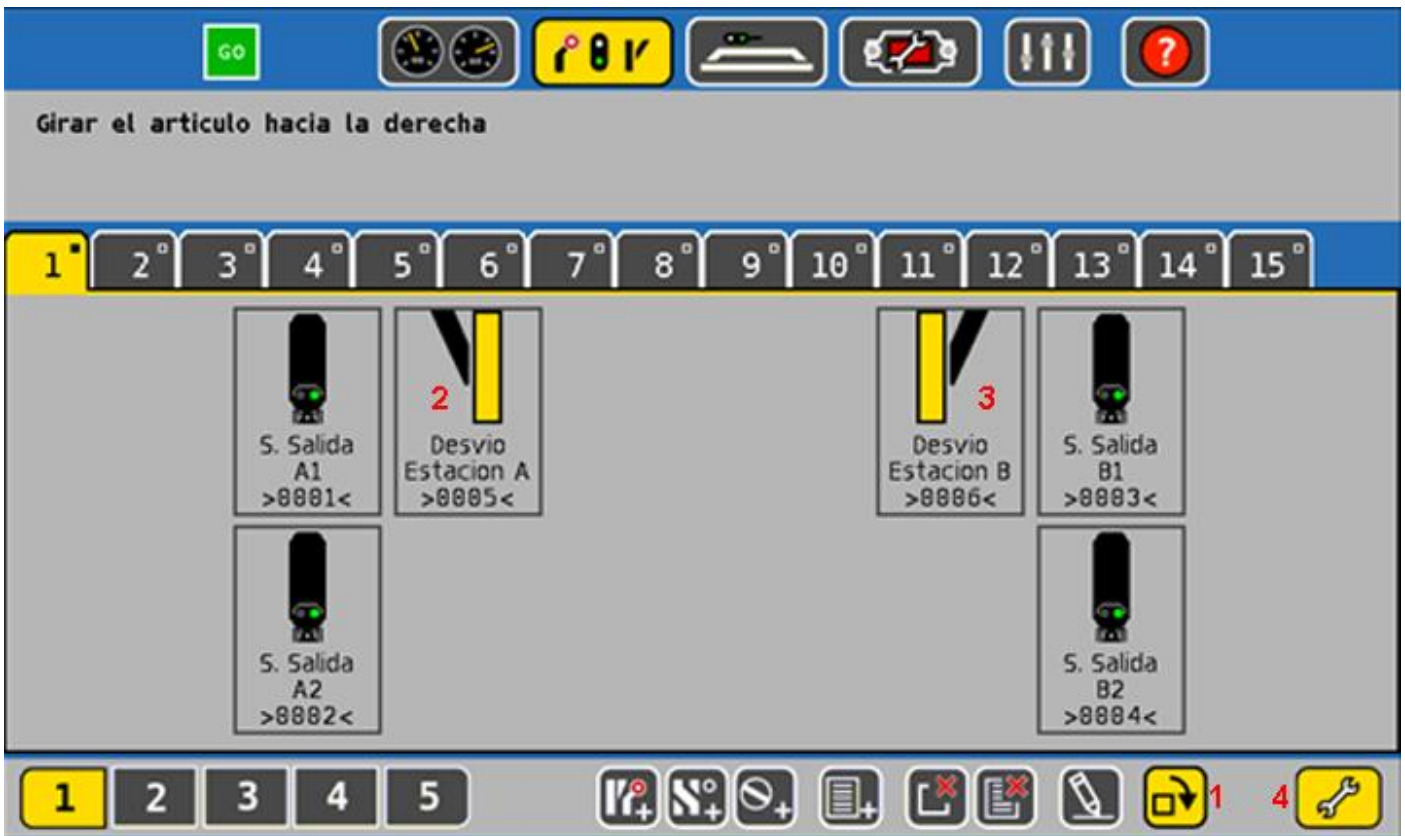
GO

Girar el articulo hacia la derecha

1 2 3 4 5 6 7 8 9 10 11 12 13 14 15

S. Salida A1 >0001<

2

Desvio Estacion A >0005<

Desvio Estacion B >0006<

3

S. Salida B1 >0003<

S. Salida A2 >0002<

S. Salida B2 >0004<

1 2 3 4 5

1

4